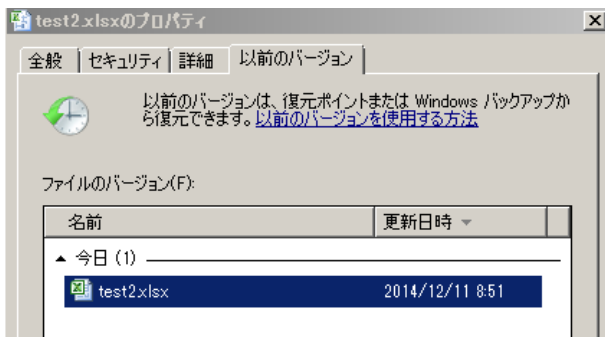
test2.xlsxのプロパティ

×

全般 | セキュリティ | 詳細 | 以前のバージョン

以前のバージョンは、復元ポイントまたは Windows バックアップから復元できます。以前のバージョンを使用する方法

ファイルのバージョン(F):

| 名前 | 更新日時 |
|---|---|
| ▲ 今日 (1) | |
| test2.xlsx | 2014/12/11 8:51 |